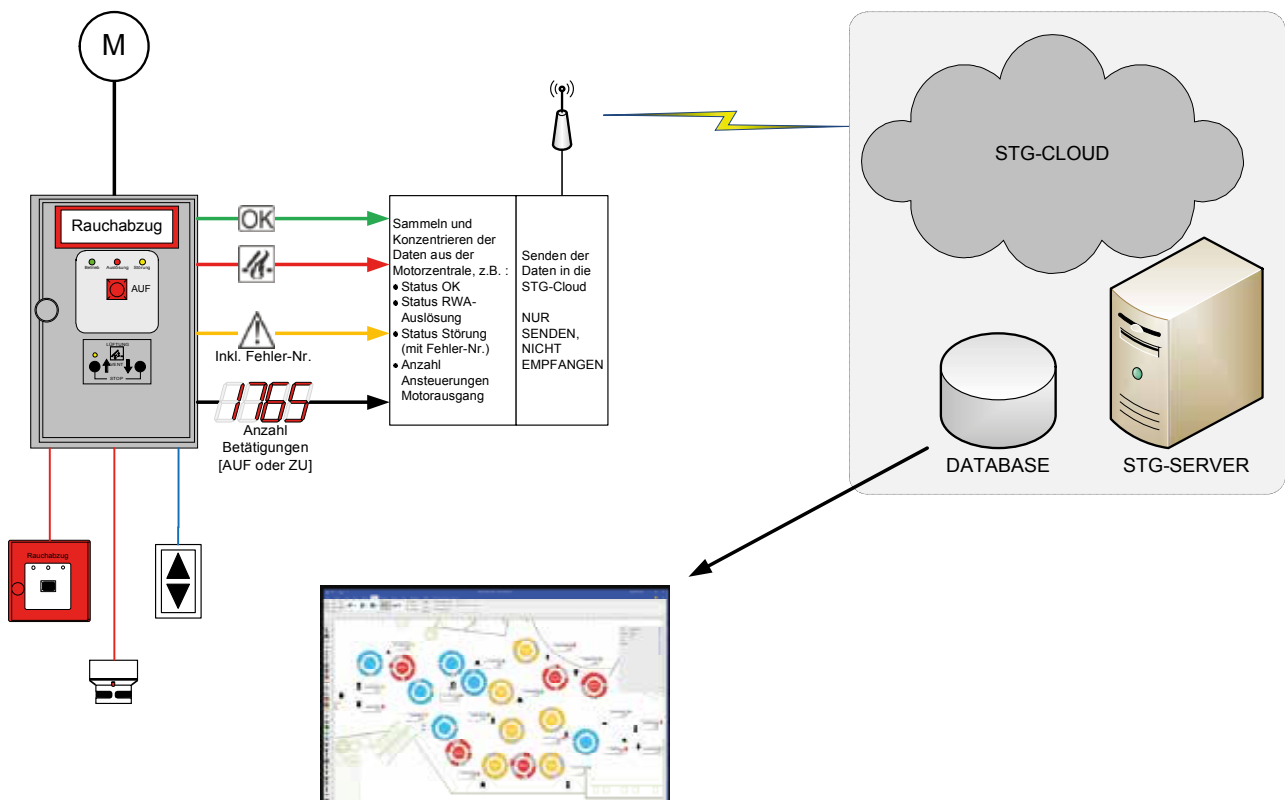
M

Rauchabzug

Betrieb Auslösung Störung

AUF

LÜFTUNG

STOP

OK

Inkl. Fehler-Nr.

1765

Anzahl Betätigungen [AUF oder ZU]

Sammeln und Konzentrieren der Daten aus der Motorzentrale, z.B. :
• Status OK
• Status RWA-Auslösung
• Status Störung (mit Fehler-Nr.)
• Anzahl Ansteuerungen Motorausgang

Senden der Daten in die STG-Cloud

NUR SENDEN, NICHT EMPFANGEN

STG-CLOUD

DATABASE

STG-SERVER

Rauchabzug